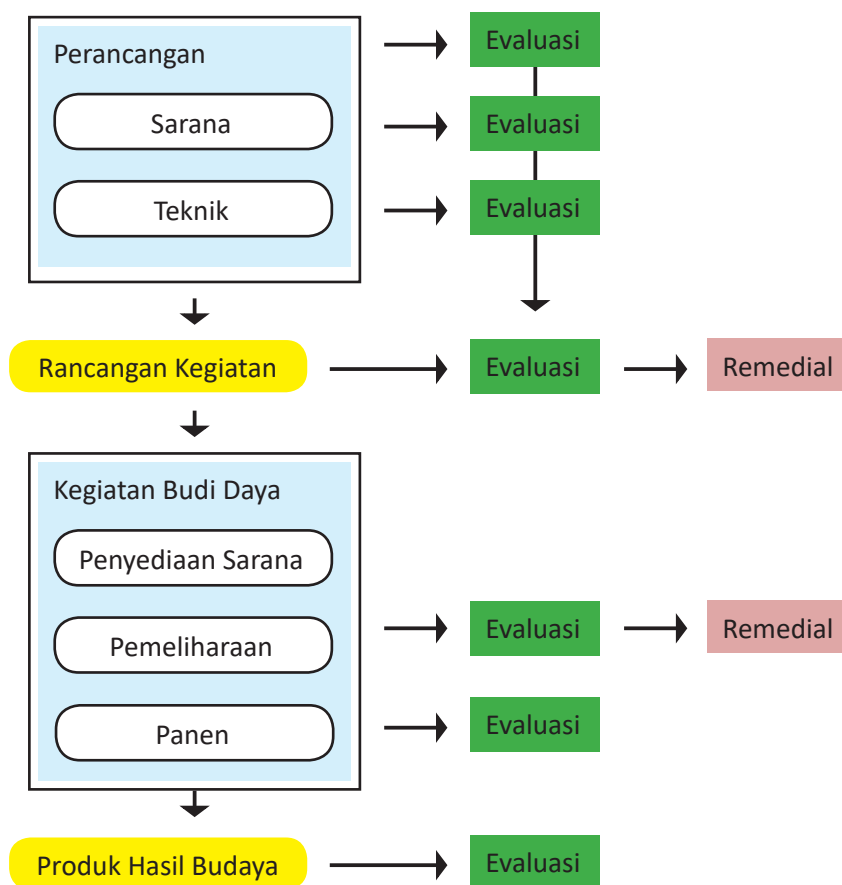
Perancangan

Sarana

Teknik

Evaluasi

Evaluasi

Evaluasi

Rancangan Kegiatan

Evaluasi

Remedial

Kegiatan Budi Daya

Penyediaan Sarana

Pemeliharaan

Panen

Evaluasi

Remedial

Evaluasi

Produk Hasil Budaya

Evaluasi